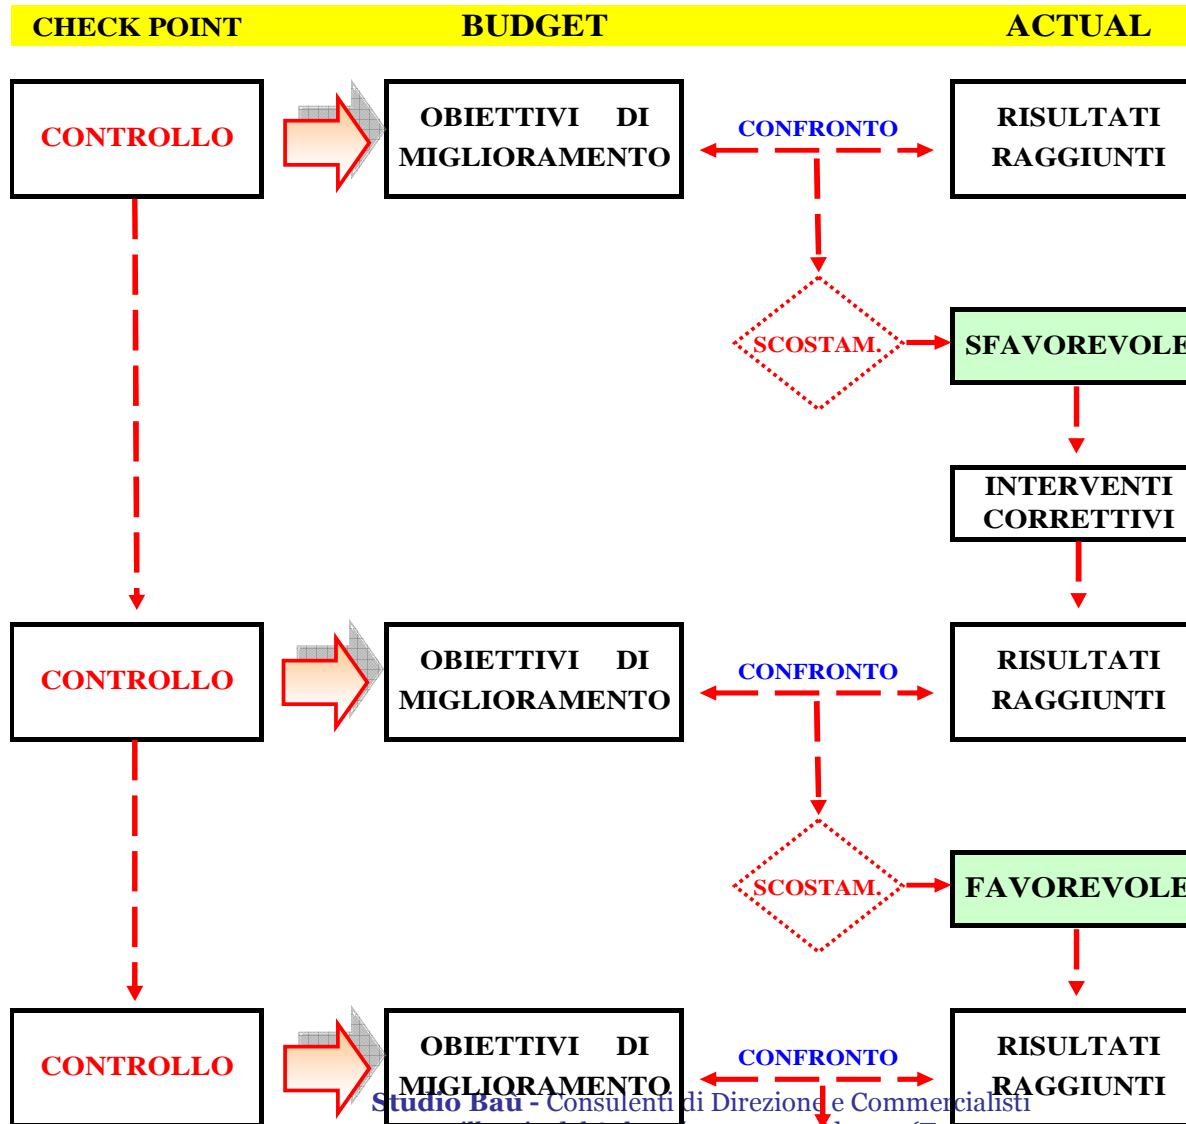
CHECK POINT BUDGET ACTUAL

CONTROLLO

OBIETTIVI DI MIGLIORAMENTO

CONFRONTO

RISULTATI RAGGIUNTI

SCOSTAM.

SFAVOREVOLE

INTERVENTI CORRETTIVI

CONTROLLO

OBIETTIVI DI MIGLIORAMENTO

CONFRONTO

RISULTATI RAGGIUNTI

SCOSTAM.

FAVOREVOLE

CONTROLLO

OBIETTIVI DI MIGLIORAMENTO

CONFRONTO

RISULTATI RAGGIUNTI

Studio Baù - Consulenti di Direzione e Commercialisti

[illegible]